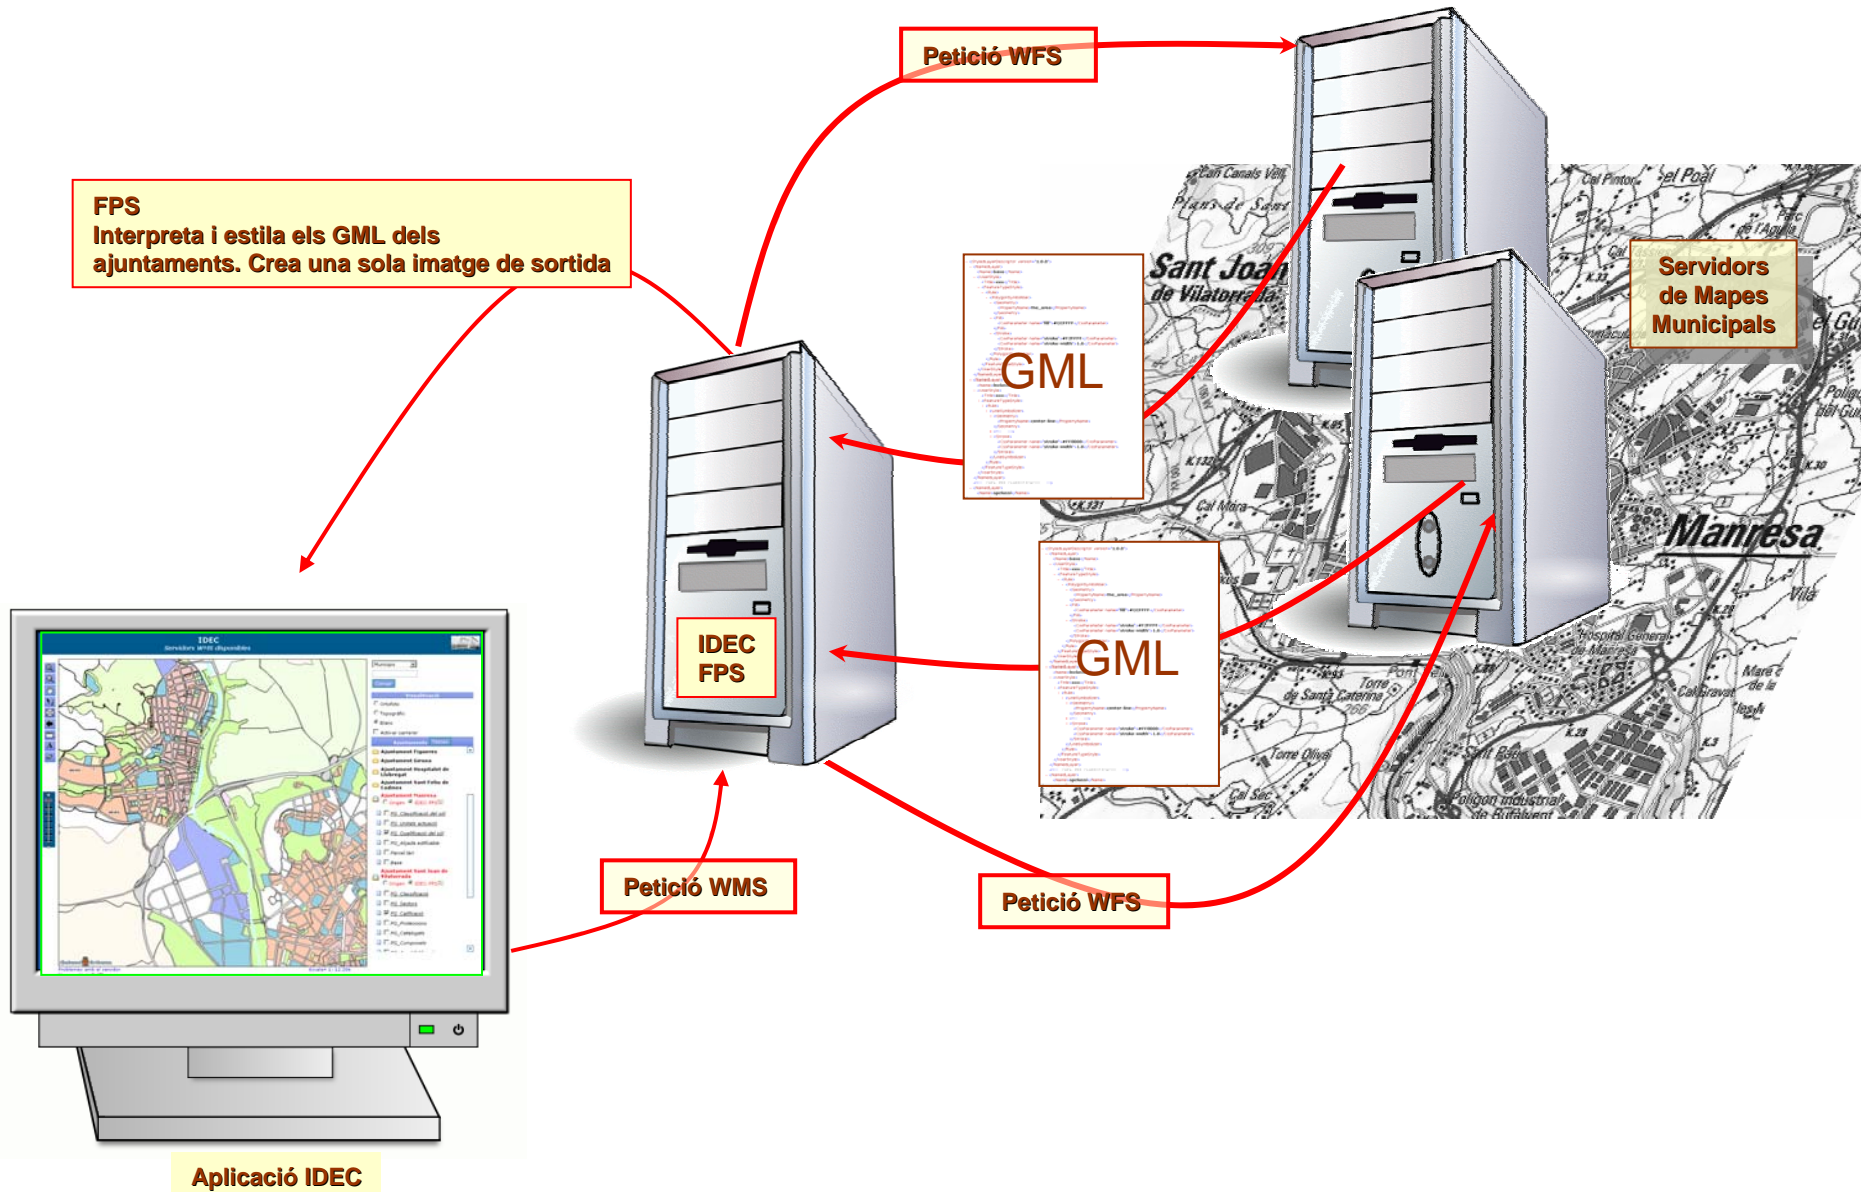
Petició WFS

FPS
Interpreta i estila els GML dels ajuntaments. Crea una sola imatge de sortida

GML

Servidors de Mapes Municipals

Sant Joan de Vilatorrada

Manresa

GML

IDEC FPS

IDEC
Servidors WMS disponibles

Petició WMS

Petició WFS

Aplicació IDEC